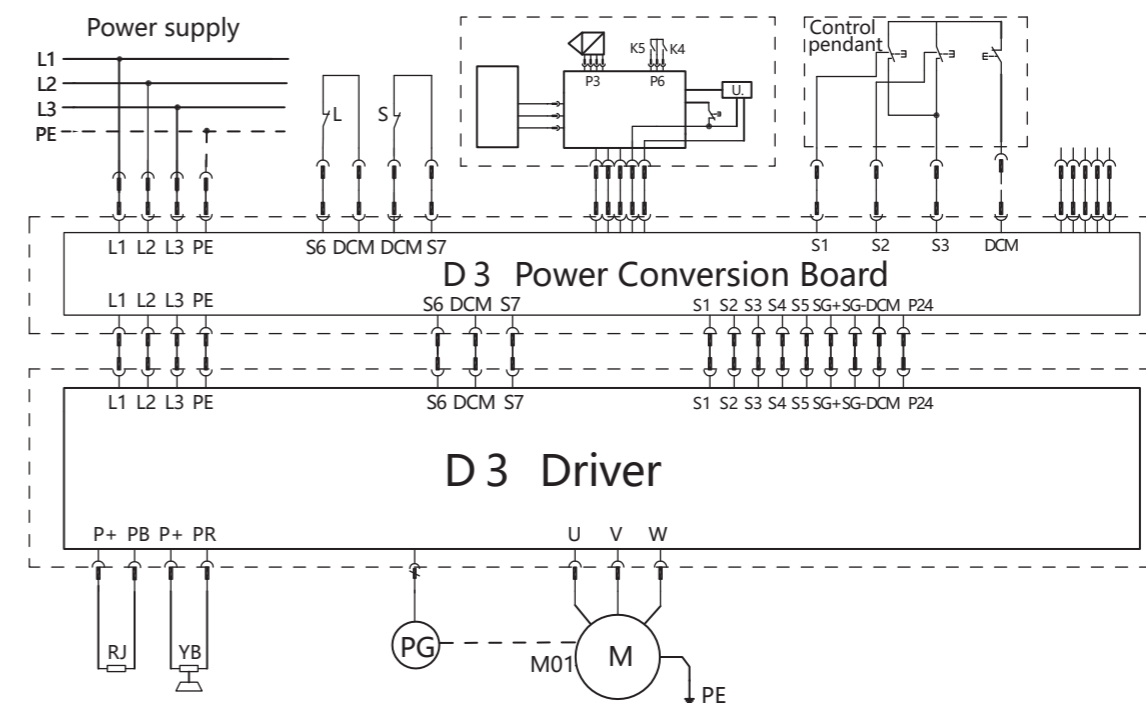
Power supply
L1
L2
L3
PE

L
S

K5 K4
P3 P6
U.

Control pendant

L1 L2 L3 PE S6 DCM DCM S7 S1 S2 S3 DCM
D 3 Power Conversion Board
L1 L2 L3 PE S6 DCM S7 S1 S2 S3 S4 S5 SG+ SG- DCM P24

L1 L2 L3 PE S6 DCM S7 S1 S2 S3 S4 S5 SG+ SG- DCM P24
D 3 Driver
P+ PB P+ PR U V W

RJ YB PG M01 M PE